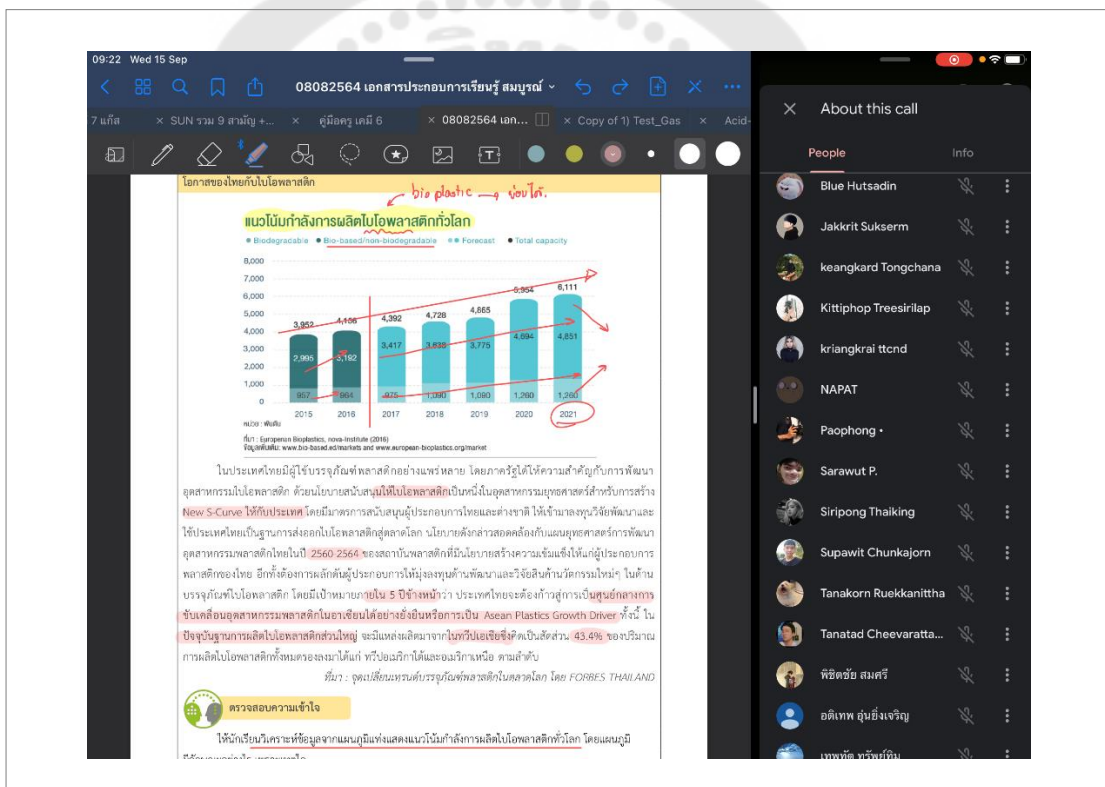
09:22 Wed 15 Sep

08082564 เอกสารประกอบการเรียนรู้ สมบูรณ์

7 แก๊ส × SUN รวม 9 สามัญ +... × คู่มือครู เคมี 6 × 08082564 เอก... × Copy of 1) Test_Gas × Acid-

โอกาสของไทยกับไบโอพลาสติก

bio plastic → ย่อยได้.

แนวโน้มกำลังการผลิตไบโอพลาสติกทั่วโลก

● Biodegradable ● Bio-based/non-biodegradable ● Forecast ● Total capacity

8,000
7,000
6,000
5,000
4,000
3,000
2,000
1,000
0

| | 2015 | 2016 | 2017 | 2018 | 2019 | 2020 | 2021 |
|---|---|---|---|---|---|---|---|
| Total | 3,952 | 4,156 | 4,392 | 4,728 | 4,865 | 5,954 | 6,111 |
| | 2,995 | 3,192 | 3,417 | 3,638 | 3,775 | 4,694 | 4,851 |
| | 957 | 964 | 975 | 1,090 | 1,090 | 1,260 | 1,260 |

หน่วย : พันตัน

ที่มา : European Bioplastics, nova-Institute (2016)
ข้อมูลเพิ่มเติม: www.bio-based.eu/markets and www.european-bioplastics.org/market

ในประเทศไทยมีผู้ใช้บรรจุภัณฑ์พลาสติกอย่างแพร่หลาย โดยภาครัฐได้ให้ความสำคัญกับการพัฒนาอุตสาหกรรมไบโอพลาสติก ด้วยนโยบายสนับสนุนให้ไบโอพลาสติกเป็นหนึ่งในอุตสาหกรรมยุทธศาสตร์สำหรับการสร้าง New S-Curve ให้กับประเทศ โดยมีมาตรการสนับสนุนผู้ประกอบการไทยและต่างชาติ ให้เข้ามาลงทุนวิจัยพัฒนาและใช้ประเทศไทยเป็นฐานการส่งออกไบโอพลาสติกสู่ตลาดโลก นโยบายดังกล่าวสอดคล้องกับแผนยุทธศาสตร์การพัฒนาอุตสาหกรรมพลาสติกไทยในปี 2560-2564 ของสถาบันพลาสติกที่มีนโยบายสร้างความเข้มแข็งให้แก่ผู้ประกอบการพลาสติกของไทย อีกทั้งต้องการผลักดันผู้ประกอบการให้มุ่งลงทุนด้านพัฒนาและวิจัยสินค้านวัตกรรมใหม่ๆ ในด้านบรรจุภัณฑ์ไบโอพลาสติก โดยมีเป้าหมายภายใน 5 ปีข้างหน้าว่า ประเทศไทยจะต้องก้าวสู่การเป็นศูนย์กลางการขับเคลื่อนอุตสาหกรรมพลาสติกในอาเซียนได้อย่างยั่งยืนหรือการเป็น Asean Plastics Growth Driver ทั้งนี้ ในปัจจุบันฐานการผลิตไบโอพลาสติกส่วนใหญ่ จะมีแหล่งผลิตมาจากในทวีปเอเชียซึ่งคิดเป็นสัดส่วน 43.4% ของปริมาณการผลิตไบโอพลาสติกทั้งหมดรองลงมาได้แก่ ทวีปอเมริกาใต้และอเมริกาเหนือ ตามลำดับ

ที่มา : จุดเปลี่ยนเทรนด์บรรจุภัณฑ์พลาสติกในตลาดโลก โดย FORBES THAILAND

ตรวจสอบความเข้าใจ

ให้นักเรียนวิเคราะห์ข้อมูลจากแผนภูมิแท่งแสดงแนวโน้มกำลังการผลิตไบโอพลาสติกทั่วโลก โดยแผนภูมิ

About this call
People Info
Blue Hutsadin
Jakkrit Sukserm
keangkard Tongchana
Kittiphop Treesirilap
kriangkrai ttcnd
NAPAT
Paophong •
Sarawut P.
Siripong Thaiking
Supawit Chunkajorn
Tanakorn Ruekkanittha
Tanatad Cheevaratta...
พิชิตชัย สมศรี
อดิเทพ อุ่นยิ่งเจริญ
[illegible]